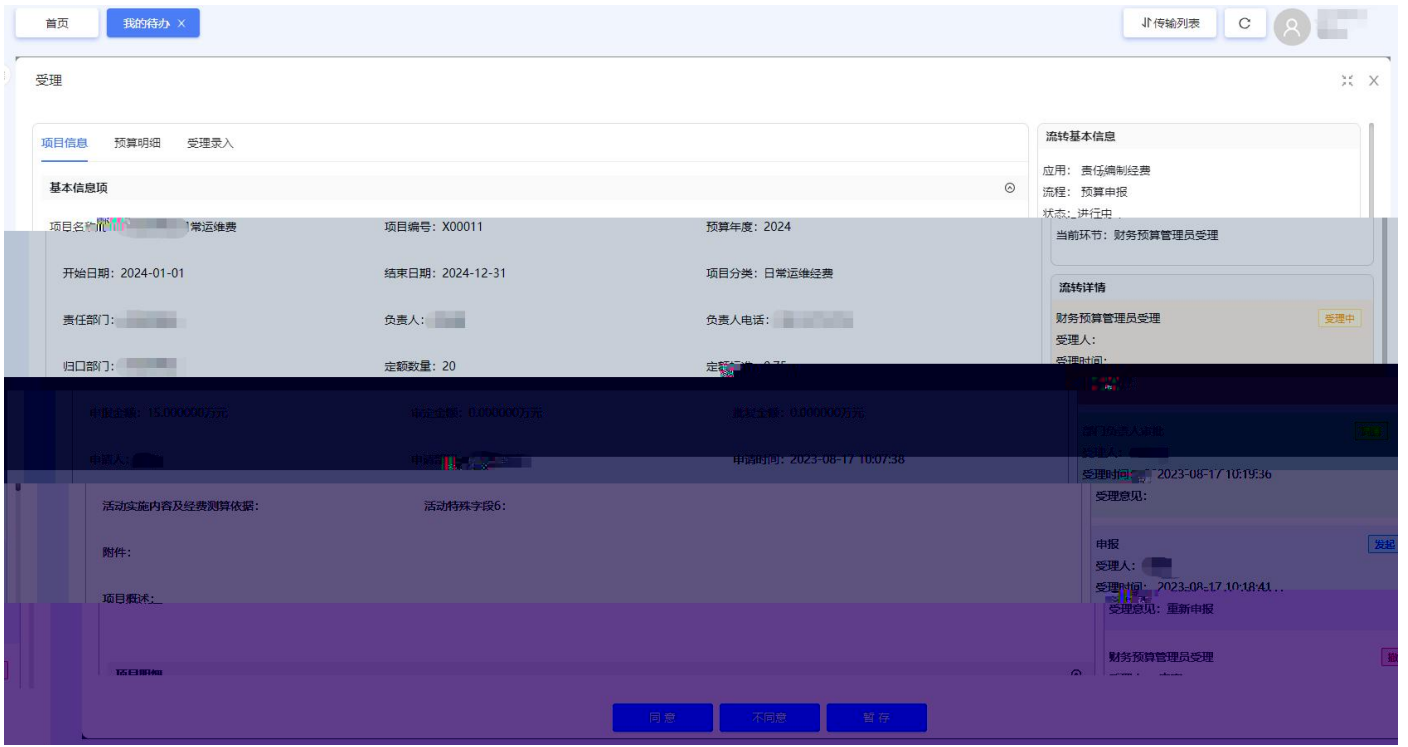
首页 我的待办 ×

传输列表 C

受理

项目信息 预算明细 受理录入

基本信息项

项目名称：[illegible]日常运维费 项目编号：X00011 预算年度：2024

开始日期：2024-01-01 结束日期：2024-12-31 项目分类：日常运维经费

责任部门：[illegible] 负责人：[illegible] 负责人电话：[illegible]

归口部门：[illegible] 定额数量：20 定额标准：0.75

申报金额：15.000000万元 审定金额：0.000000万元 批复金额：0.000000万元

申请人：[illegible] 申请部门：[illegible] 申请时间：2023-08-17 10:07:38

活动实施内容及经费测算依据： 活动特殊字段6：

附件：

项目概述：

项目明细

同意 不同意 暂存

流转基本信息

应用：责任编制经费
流程：预算申报
状态：进行中
当前环节：财务预算管理员受理

流转详情

财务预算管理员受理 受理中
受理人：
受理时间：
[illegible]

部门负责人审核
受理人：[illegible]
受理时间：2023-08-17 10:19:36
受理意见：

申报 发起
受理人：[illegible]
受理时间：2023-08-17 10:18:41
受理意见：重新申报

财务预算管理员受理
受理人：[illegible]